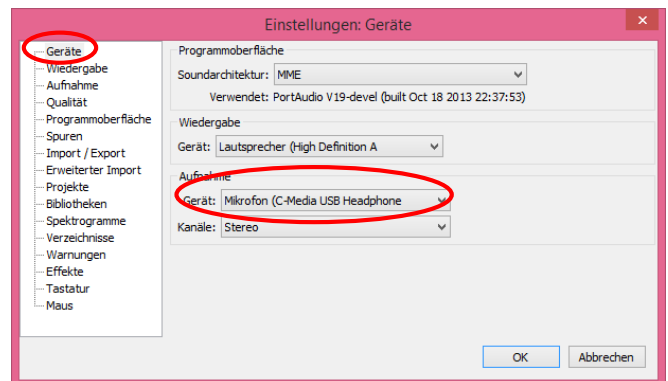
Einstellungen: Geräte

Geräte
Wiedergabe
Aufnahme
Qualität
Programmoberfläche
Spuren
Import / Export
Erweiterter Import
Projekte
Bibliotheken
Spektrogramme
Verzeichnisse
Warnungen
Effekte
Tastatur
Maus

Programmoberfläche
Soundarchitektur: MME
Verwendet: PortAudio V19-devel (built Oct 18 2013 22:37:53)

Wiedergabe
Gerät: Lautsprecher (High Definition A

Aufnahme
Gerät: Mikrofon (C-Media USB Headphone
Kanäle: Stereo

OK
Abbrechen